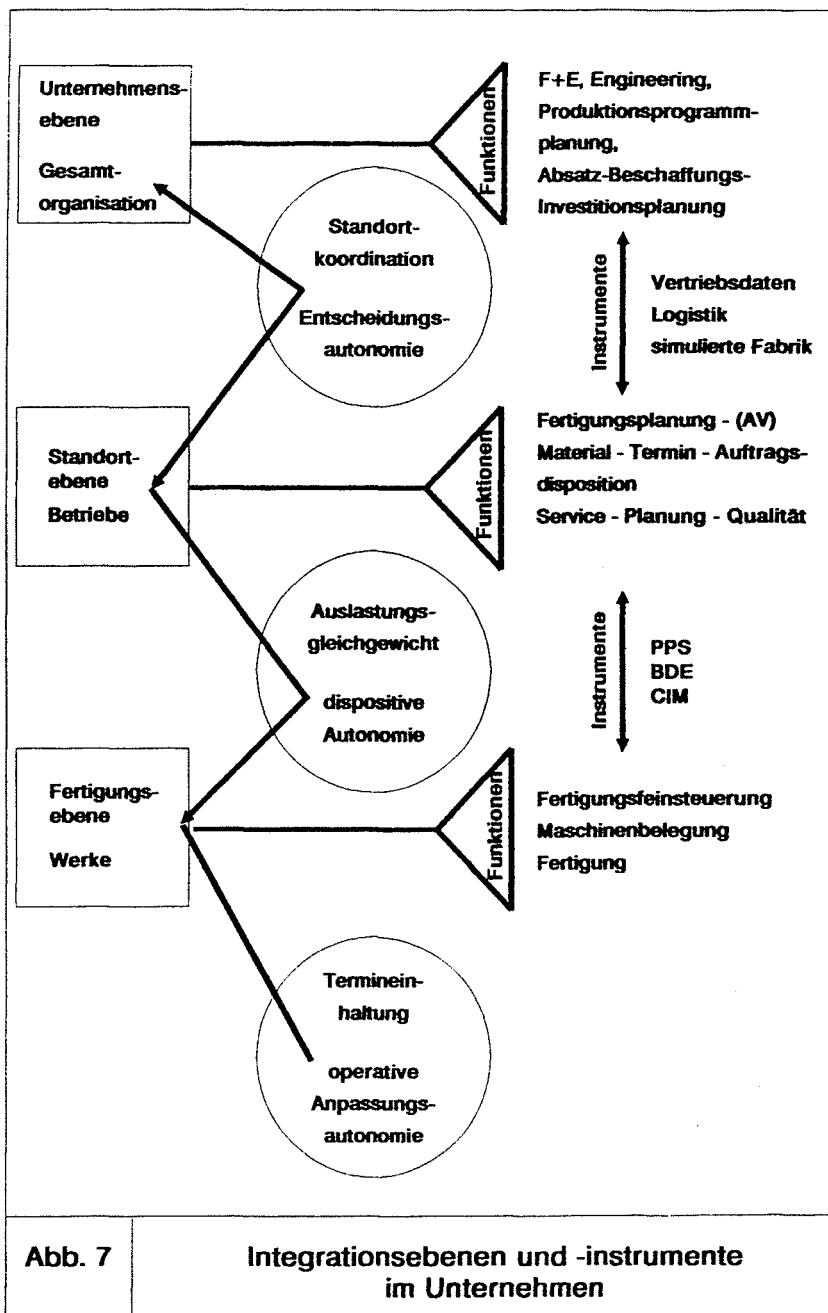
Unternehmensebene

Gesamtorganisation

Funktionen

F+E, Engineering, Produktionsprogrammplanung, Absatz-Beschaffungs-Investitionsplanung

Standortkoordination

Entscheidungsautonomie

Instrumente

Vertriebsdaten
Logistik
simulierte Fabrik

Standortebene
Betriebe

Funktionen

Fertigungsplanung - (AV)
Material - Termin - Auftragsdisposition
Service - Planung - Qualität

Auslastungsgleichgewicht

dispositive Autonomie

Instrumente

PPS
BDE
CIM

Fertigungsebene

Werke

Funktionen

Fertigungsfeinsteuerung
Maschinenbelegung
Fertigung

Termineinhaltung

operative Anpassungsautonomie

Abb. 7

Integrationsebenen und -instrumente im Unternehmen